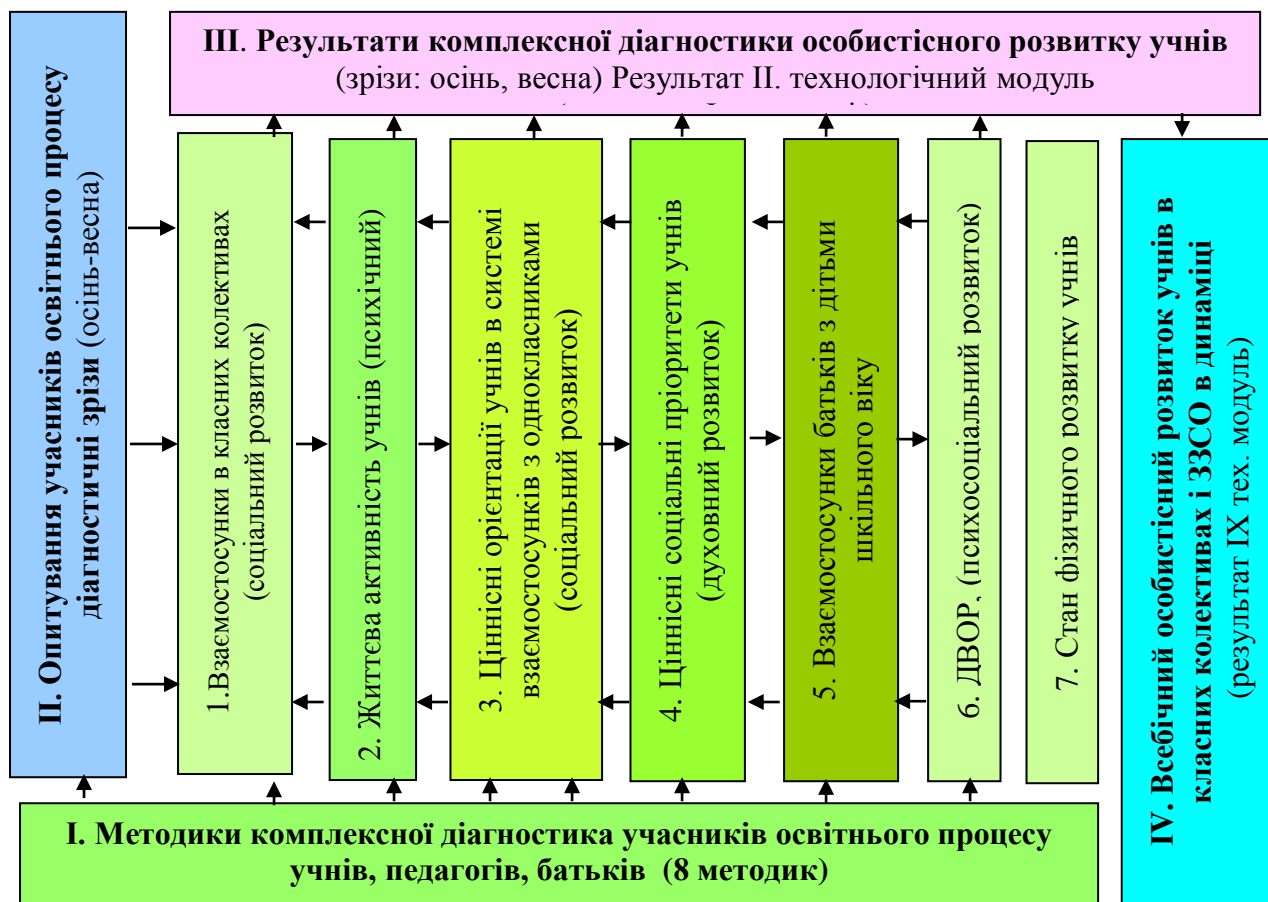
III. Результати комплексної діагностики особистісного розвитку учнів
(зрізи: осінь, весна) Результат II. технологічний модуль

II. Опитування учасників освітнього процесу діагностичні зрізи (осінь-весна)

1.Взаємостосунки в класних колективах (соціальний розвиток)

2. Життєва активність учнів (психічний)

3. Ціннісні орієнтації учнів в системі взаємостосунків з однокласниками (соціальний розвиток)

4. Ціннісні соціальні пріоритети учнів (духовний розвиток)

5. Взаємостосунки батьків з дітьми шкільного віку

6. ДВОР. (психосоціальний розвиток)

7. Стан фізичного розвитку учнів

IV. Всебічний особистісний розвиток учнів в класних колективах і ЗЗСО в динаміці (результат IX тех. модуль)

I. Методики комплексної діагностика учасників освітнього процесу учнів, педагогів, батьків (8 методик)